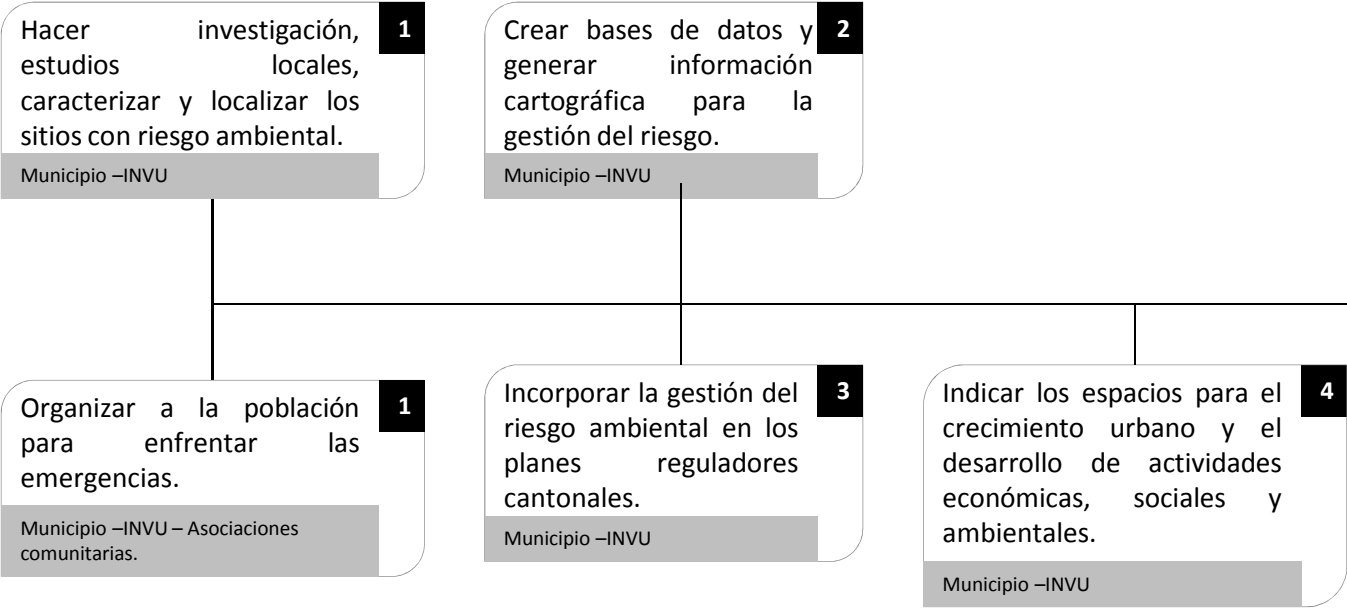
Hacer investigación, estudios locales, caracterizar y localizar los sitios con riesgo ambiental.

1

Municipio –INVU

Crear bases de datos y generar información cartográfica para la gestión del riesgo.

2

Municipio –INVU

Organizar a la población para enfrentar las emergencias.

1

Municipio –INVU – Asociaciones comunitarias.

Incorporar la gestión del riesgo ambiental en los planes reguladores cantonales.

3

Municipio –INVU

Indicar los espacios para el crecimiento urbano y el desarrollo de actividades económicas, sociales y ambientales.

4

Municipio –INVU